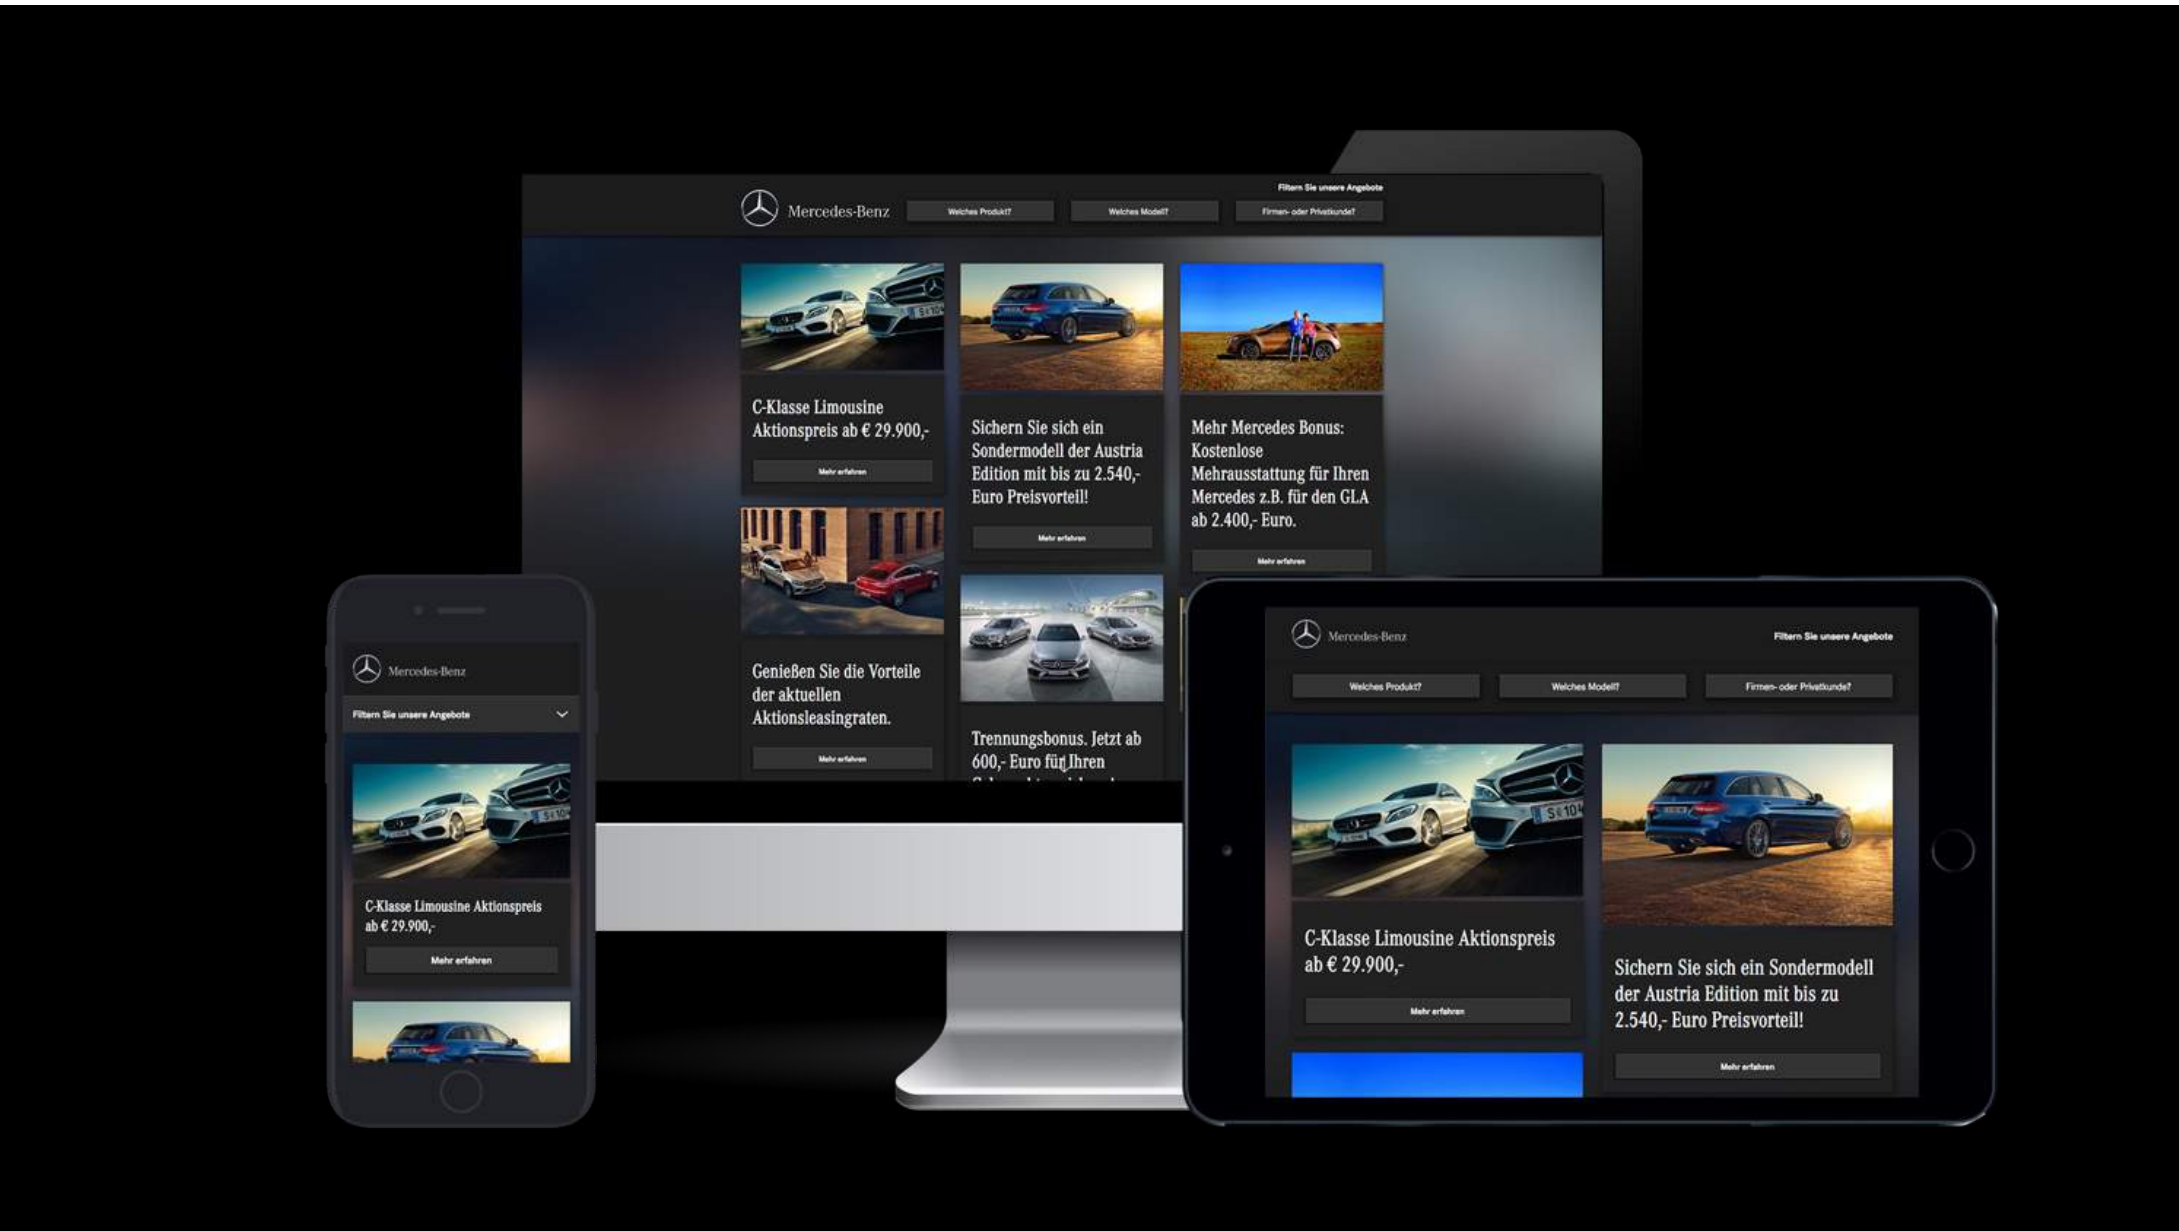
Filtern Sie unsere Angebote

Mercedes-Benz

Welches Produkt?

Welches Modell?

Firmen- oder Privatkunde?

C-Klasse Limousine Aktionspreis ab € 29.900,-

Mehr erfahren

Sichern Sie sich ein Sondermodell der Austria Edition mit bis zu 2.540,- Euro Preisvorteil!

Mehr erfahren

Mehr Mercedes Bonus: Kostenlose Mehrausstattung für Ihren Mercedes z.B. für den GLA ab 2.400,- Euro.

Mehr erfahren

Genießen Sie die Vorteile der aktuellen Aktionsleasingraten.

Mehr erfahren

Trennungsbonus. Jetzt ab 600,- Euro für Ihren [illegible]

Mercedes-Benz

Filtern Sie unsere Angebote

C-Klasse Limousine Aktionspreis ab € 29.900,-

Mehr erfahren

Mercedes-Benz

Filtern Sie unsere Angebote

Welches Produkt?

Welches Modell?

Firmen- oder Privatkunde?

C-Klasse Limousine Aktionspreis ab € 29.900,-

Mehr erfahren

Sichern Sie sich ein Sondermodell der Austria Edition mit bis zu 2.540,- Euro Preisvorteil!

Mehr erfahren